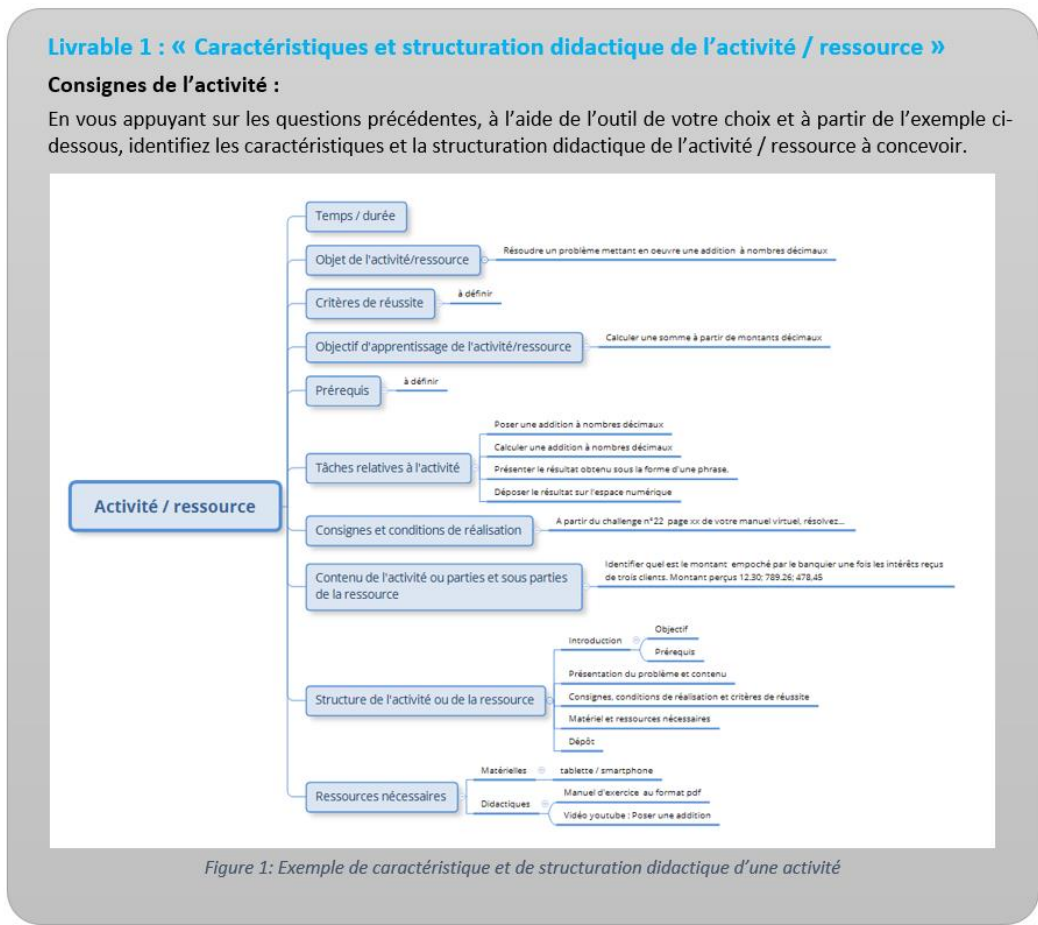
Livrable 1 : « Caractéristiques et structuration didactique de l'activité / ressource »

Consignes de l'activité :

En vous appuyant sur les questions précédentes, à l'aide de l'outil de votre choix et à partir de l'exemple ci-dessous, identifiez les caractéristiques et la structuration didactique de l'activité / ressource à concevoir.

Activité / ressource

Temps / durée

Objet de l'activité/ressource
Résoudre un problème mettant en oeuvre une addition à nombres décimaux

Critères de réussite
à définir

Objectif d'apprentissage de l'activité/ressource
Calculer une somme à partir de montants décimaux

Prérequis
à définir

Tâches relatives à l'activité
Poser une addition à nombres décimaux
Calculer une addition à nombres décimaux
Présenter le résultat obtenu sous la forme d'une phrase.
Déposer le résultat sur l'espace numérique

Consignes et conditions de réalisation
A partir du challenge n°22 page xx de votre manuel virtuel, résolvez...

Contenu de l'activité ou parties et sous parties de la ressource
Identifier quel est le montant empoché par le banquier une fois les intérêts reçus de trois clients. Montant perçus 12.30; 789.26; 478,45

Structure de l'activité ou de la ressource
Introduction
Objectif
Prérequis
Présentation du problème et contenu
Consignes, conditions de réalisation et critères de réussite
Matériel et ressources nécessaires
Dépôt

Ressources nécessaires
Matérielles
tablette / smartphone
Didactiques
Manuel d'exercice au format pdf
Vidéo youtube : Poser une addition

Figure 1: Exemple de caractéristique et de structuration didactique d'une activité